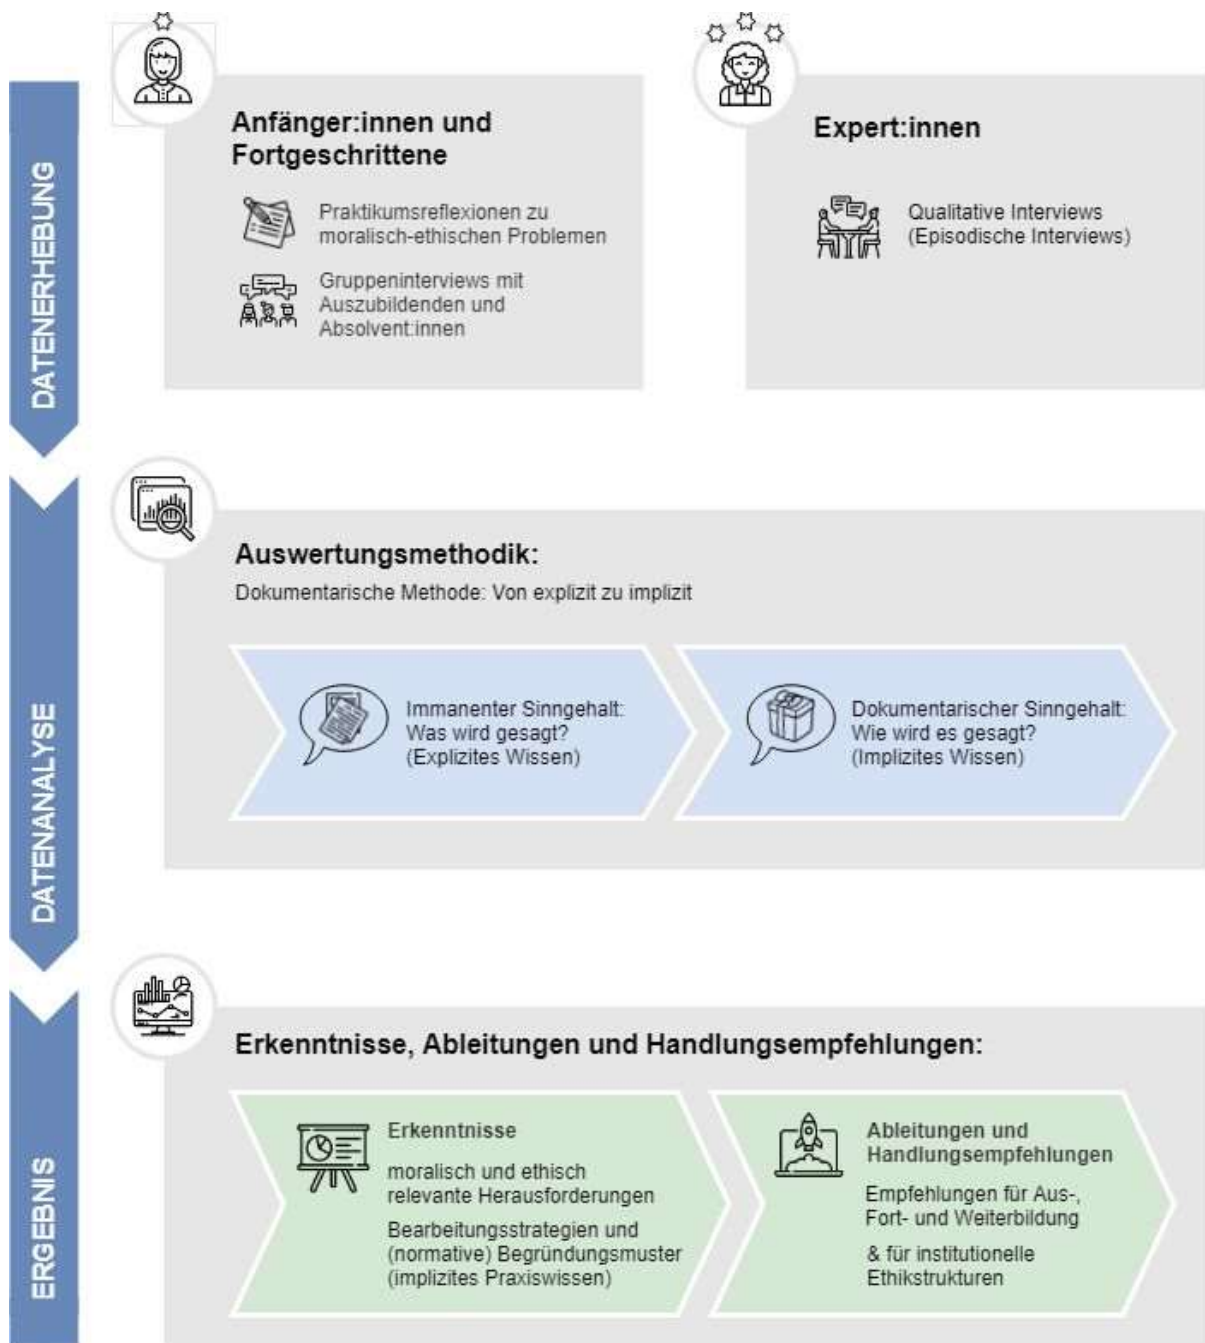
DATENERHEBUNG

Anfänger:innen und Fortgeschrittene

Praktikumsreflexionen zu moralisch-ethischen Problemen

Gruppeninterviews mit Auszubildenden und Absolvent:innen

Expert:innen

Qualitative Interviews (Episodische Interviews)

DATENANALYSE

Auswertungsmethodik:

Dokumentarische Methode: Von explizit zu implizit

Immanenter Sinngehalt: Was wird gesagt? (Explizites Wissen)

Dokumentarischer Sinngehalt: Wie wird es gesagt? (Implizites Wissen)

ERGEBNIS

Erkenntnisse, Ableitungen und Handlungsempfehlungen:

Erkenntnisse

moralisch und ethisch relevante Herausforderungen

Bearbeitungsstrategien und (normative) Begründungsmuster (implizites Praxiswissen)

Ableitungen und Handlungsempfehlungen

Empfehlungen für Aus-, Fort- und Weiterbildung

& für institutionelle Ethikstrukturen